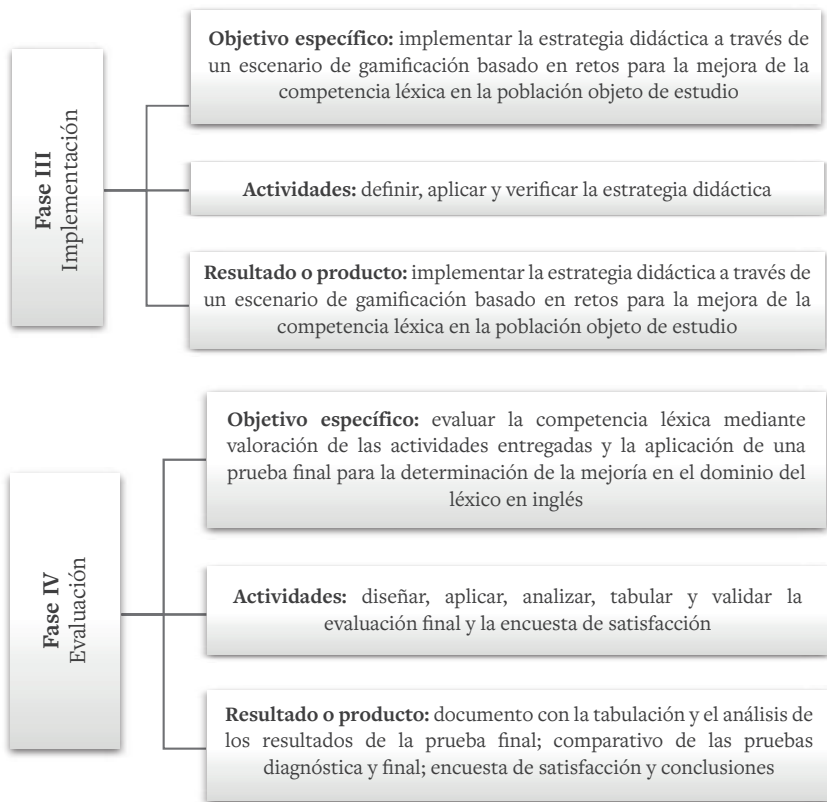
**Fase III**
Implementación

**Objetivo específico:** implementar la estrategia didáctica a través de un escenario de gamificación basado en retos para la mejora de la competencia léxica en la población objeto de estudio

**Actividades:** definir, aplicar y verificar la estrategia didáctica

**Resultado o producto:** implementar la estrategia didáctica a través de un escenario de gamificación basado en retos para la mejora de la competencia léxica en la población objeto de estudio

**Fase IV**
Evaluación

**Objetivo específico:** evaluar la competencia léxica mediante valoración de las actividades entregadas y la aplicación de una prueba final para la determinación de la mejoría en el dominio del léxico en inglés

**Actividades:** diseñar, aplicar, analizar, tabular y validar la evaluación final y la encuesta de satisfacción

**Resultado o producto:** documento con la tabulación y el análisis de los resultados de la prueba final; comparativo de las pruebas diagnóstica y final; encuesta de satisfacción y conclusiones